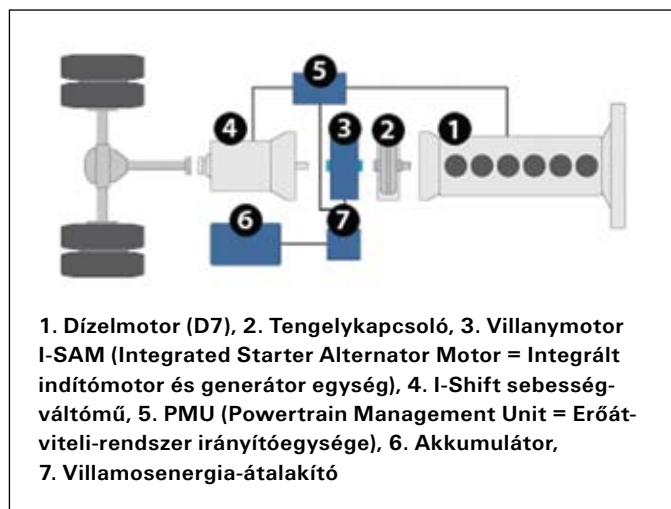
5
4
3
2
1
6
7

1. Dízelmotor (D7), 2. Tengelykapcsoló, 3. Villanymotor I-SAM (Integrated Starter Alternator Motor = Integrált indítómotor és generátor egység), 4. I-Shift sebességváltómű, 5. PMU (Powertrain Management Unit = Erőátviteli-rendszer irányítóegysége), 6. Akkumulátor, 7. Villamosenergia-átalakító